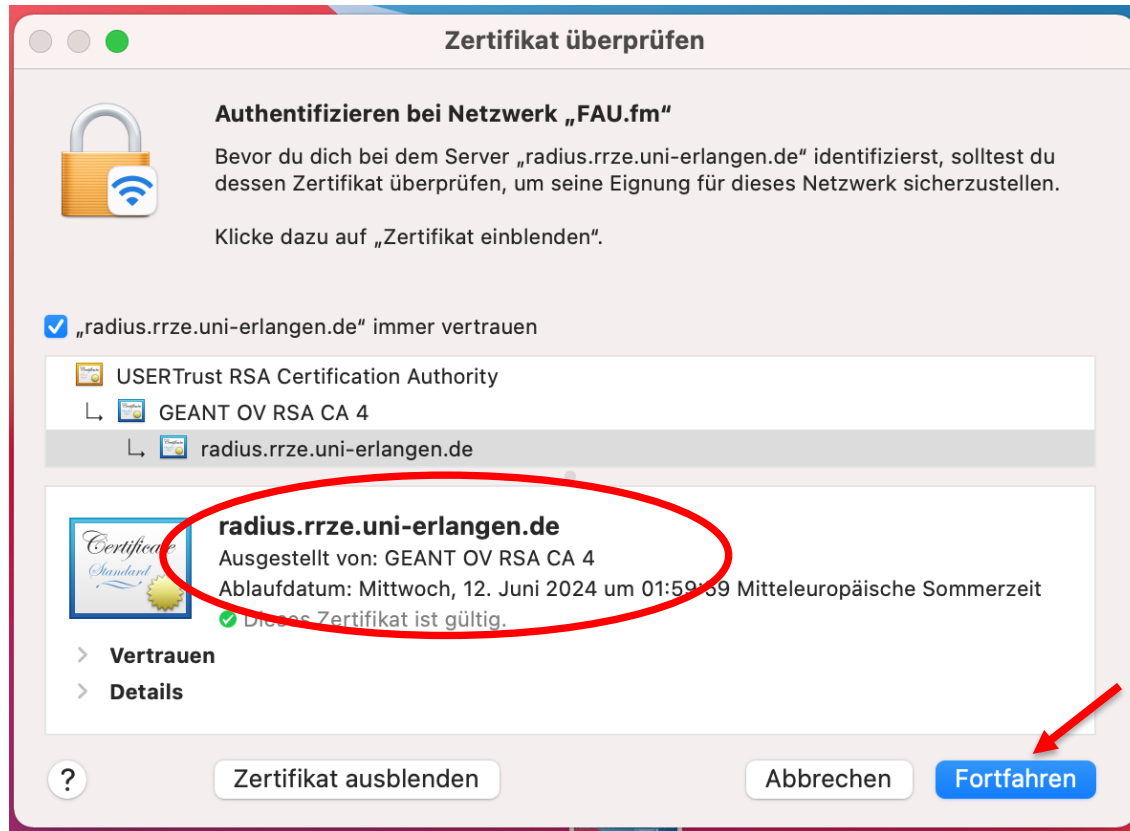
Zertifikat überprüfen

Authentifizieren bei Netzwerk „FAU.fm“

Bevor du dich bei dem Server „radius.rrze.uni-erlangen.de“ identifizierst, solltest du dessen Zertifikat überprüfen, um seine Eignung für dieses Netzwerk sicherzustellen.

Klicke dazu auf „Zertifikat einblenden“.

„radius.rrze.uni-erlangen.de“ immer vertrauen

USERTrust RSA Certification Authority
GEANT OV RSA CA 4
radius.rrze.uni-erlangen.de

Certificate Standard

radius.rrze.uni-erlangen.de
Ausgestellt von: GEANT OV RSA CA 4
Ablaufdatum: Mittwoch, 12. Juni 2024 um 01:59:59 Mitteleuropäische Sommerzeit
Dieses Zertifikat ist gültig.

Vertrauen
Details

?
Zertifikat ausblenden
Abbrechen
Fortfahren